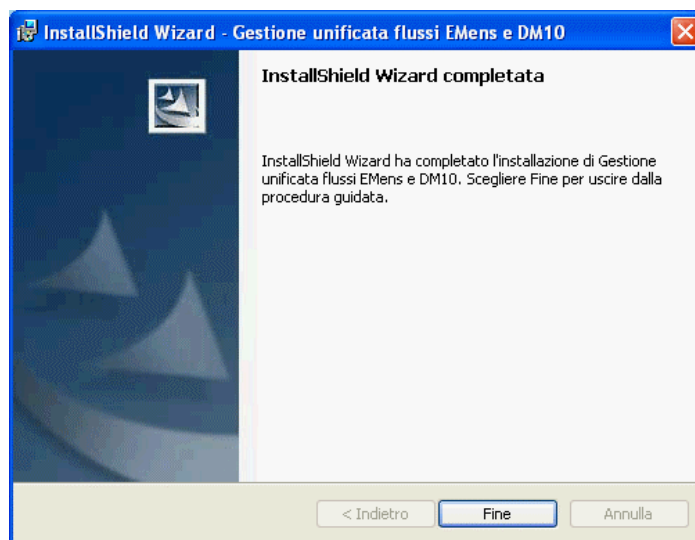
InstallShield Wizard - Gestione unificata flussi EMens e DM10

InstallShield Wizard completata

InstallShield Wizard ha completato l'installazione di Gestione unificata flussi EMens e DM10. Scegliere Fine per uscire dalla procedura guidata.

< Indietro
Fine
Annulla